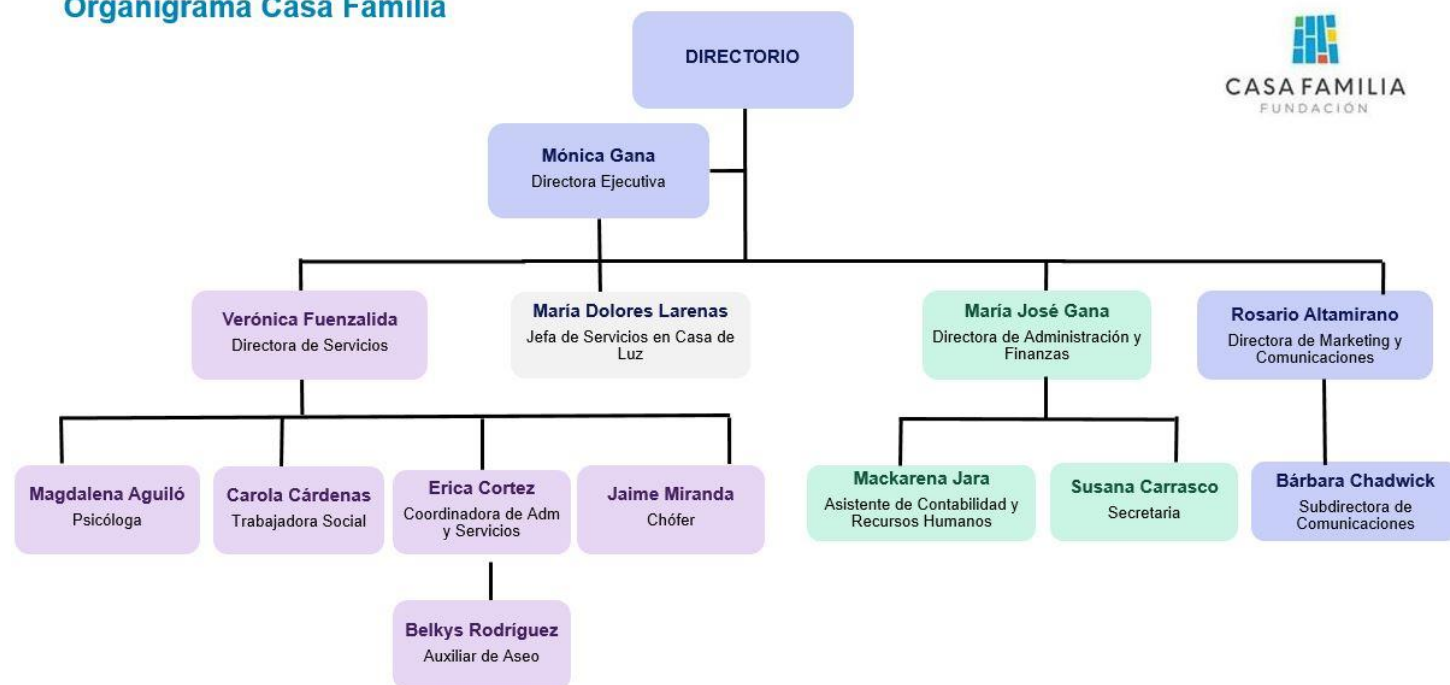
Organigrama Casa Familia

CASA FAMILIA
FUNDACIÓN

DIRECTORIO

Mónica Gana
Directora Ejecutiva

Verónica Fuenzalida
Directora de Servicios

María Dolores Larenas
Jefa de Servicios en Casa de Luz

María José Gana
Directora de Administración y Finanzas

Rosario Altamirano
Directora de Marketing y Comunicaciones

Magdalena Aguiló
Psicóloga

Carola Cárdenas
Trabajadora Social

Erica Cortez
Coordinadora de Adm y Servicios

Jaime Miranda
Chófer

Belkys Rodríguez
Auxiliar de Aseo

Mackarena Jara
Asistente de Contabilidad y Recursos Humanos

Susana Carrasco
Secretaria

Bárbara Chadwick
Subdirectora de Comunicaciones